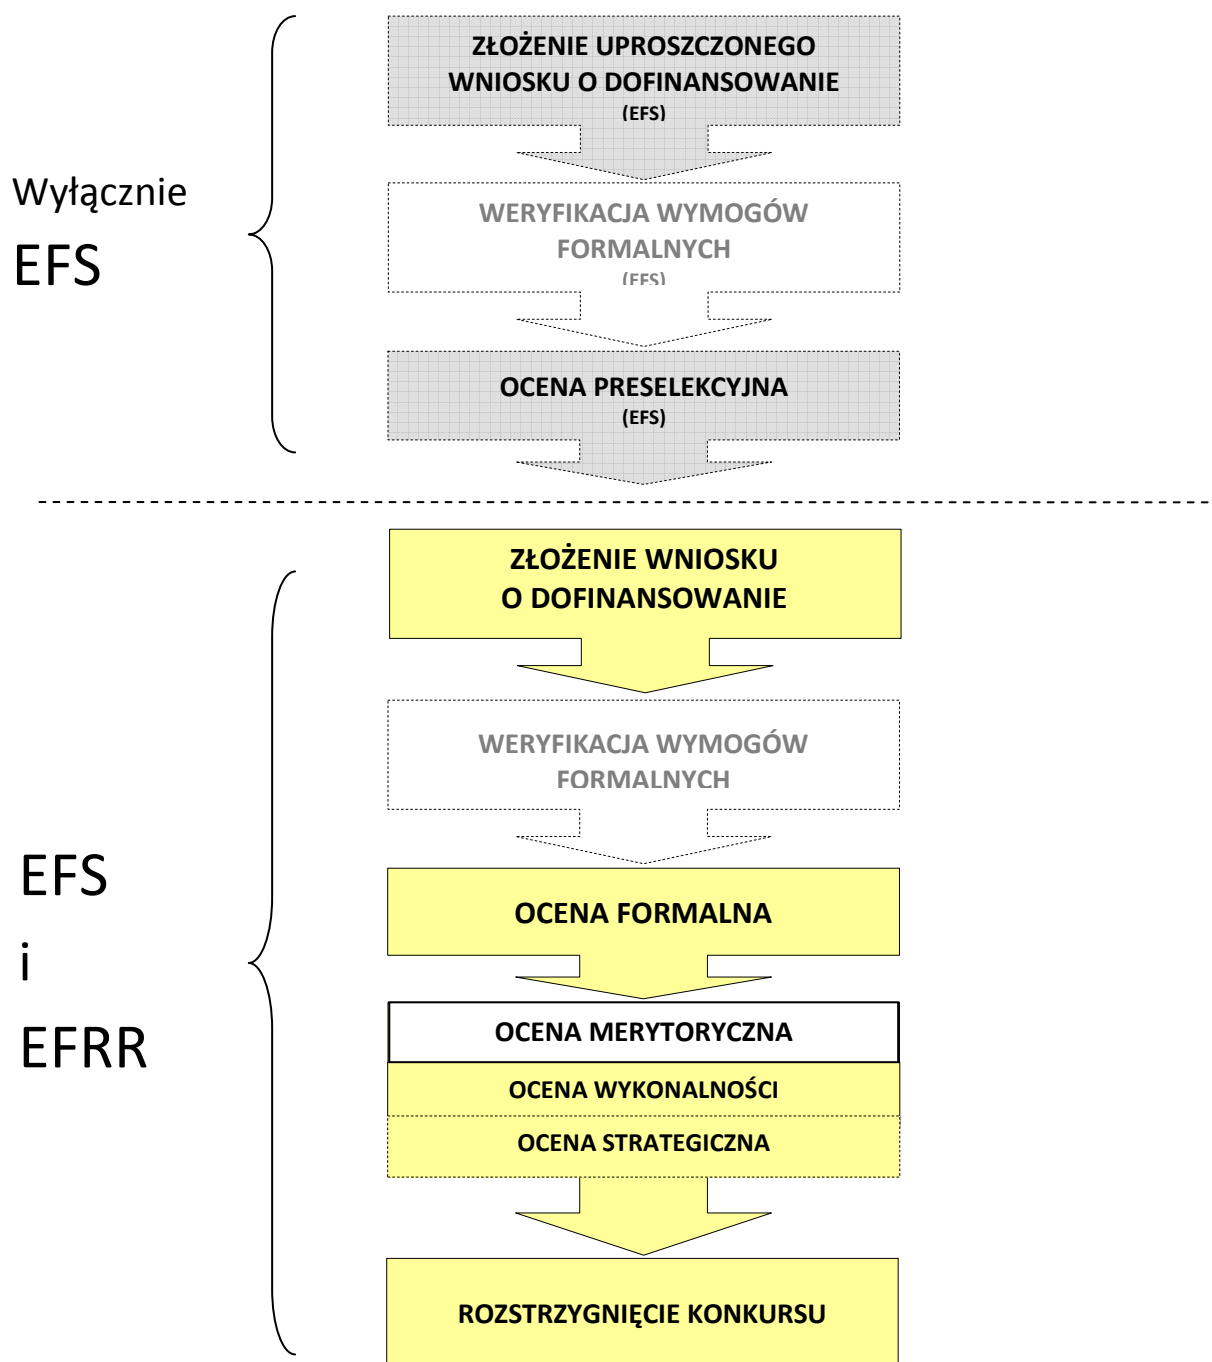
Wyłącznie
EFS

ZŁOŻENIE UPROSZCZONEGO WNIOSKU O DOFINANSOWANIE
(EFS)

WERYFIKACJA WYMOGÓW FORMALNYCH
(EFS)

OCENA PRESELEKCYJNA
(EFS)

EFS
i
EFRR

ZŁOŻENIE WNIOSKU O DOFINANSOWANIE

WERYFIKACJA WYMOGÓW FORMALNYCH

OCENA FORMALNA

OCENA MERYTORYCZNA

OCENA WYKONALNOŚCI

OCENA STRATEGICZNA

ROZSTRZYGNIĘCIE KONKURSU